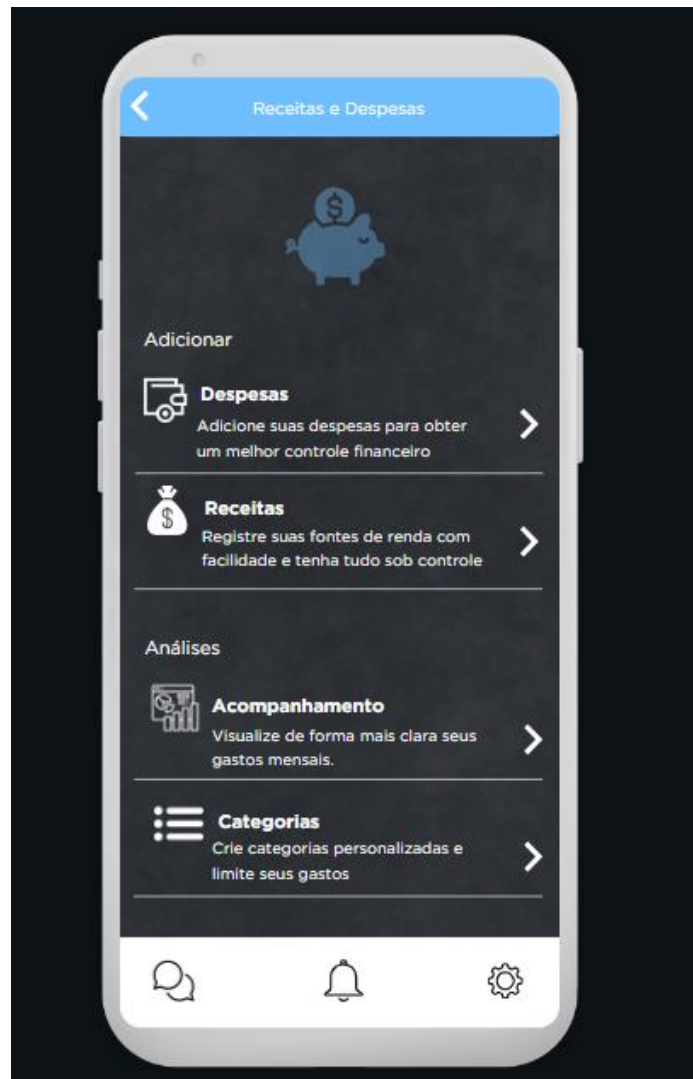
Receitas e Despesas

Adicionar

Despesas
Adicione suas despesas para obter um melhor controle financeiro

Receitas
Registre suas fontes de renda com facilidade e tenha tudo sob controle

Análises

Acompanhamento
Visualize de forma mais clara seus gastos mensais.

Categorias
Crie categorias personalizadas e limite seus gastos